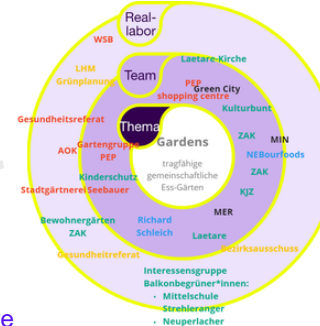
Real-labor

WSB

LHM Grünplanung

Team

Laetare-Kirche

PEP shopping centre

Green City

Kulturbunt

Gesundheitsreferat

Thema

Gardens

tragfähige gemeinschaftliche Ess-Gärten

ZAK

MIN

AOK

Gartengruppe PEP

NEBourfoods

ZAK

Kinderschutz

KJZ

Stadtgärtnerei Seebauer

MER

Bewohnergärten

Richard Schleich

ZAK

Laetare

Bezirksausschuss

Gesundheitreferat

Interessengruppe Balkonbegrüner*innen:
• Mittelschule
• Strehleranger
• Neuperlacher

e